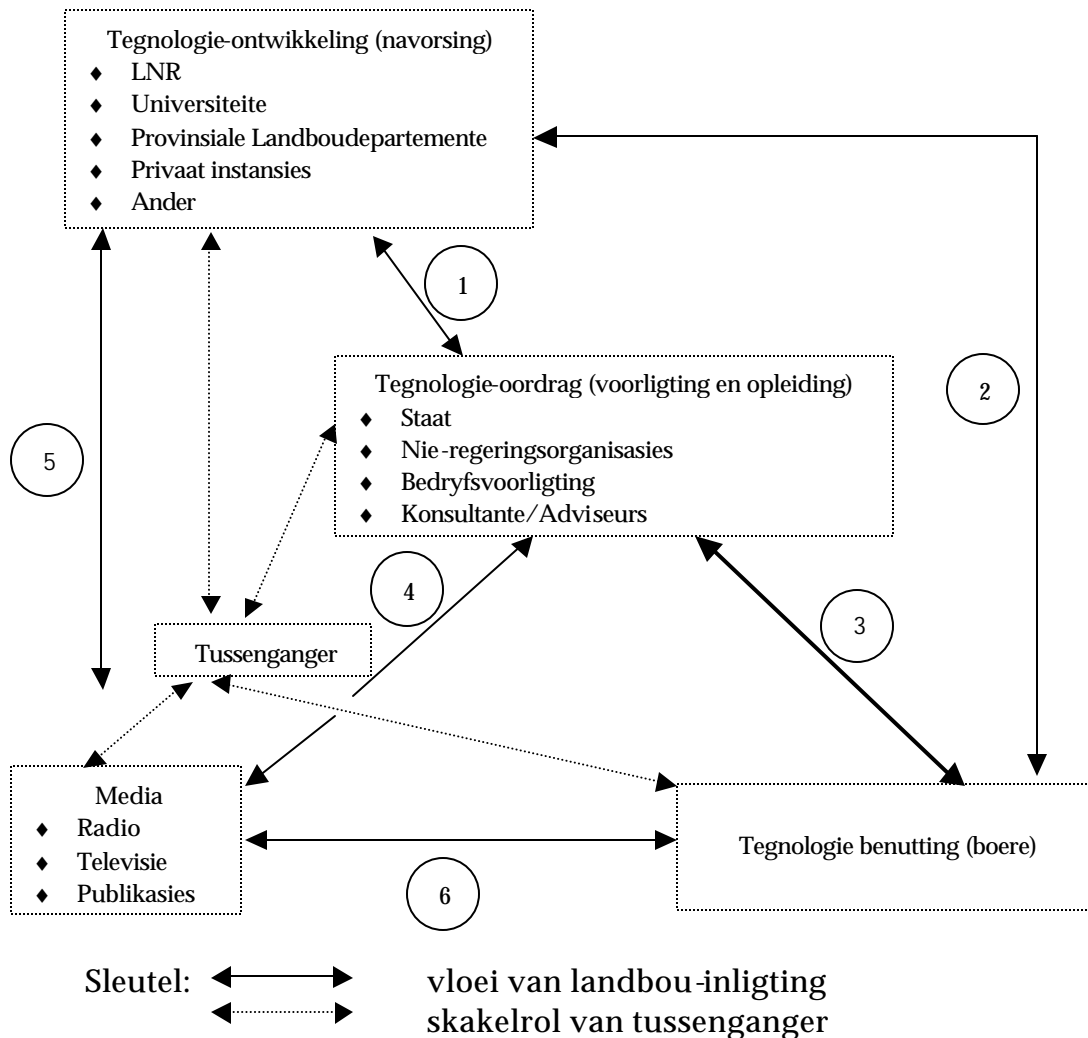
Tegnologie-ontwikkeling (navorsing)
- LNR
- Universiteite
- Provinsiale Landboudepartemente
- Privaat instansies
- Ander

1

Tegnologie-oordrag (voorligting en opleiding)
- Staat
- Nie-regeringsorganisasies
- Bedryfsvoorligting
- Konsultante/Adviseurs

2

5

4

3

Tussenganger

Media
- Radio
- Televisie
- Publikasies

Tegnologie benutting (boere)

6

Sleutel: vloei van landbou-inligting
skakelrol van tussenganger